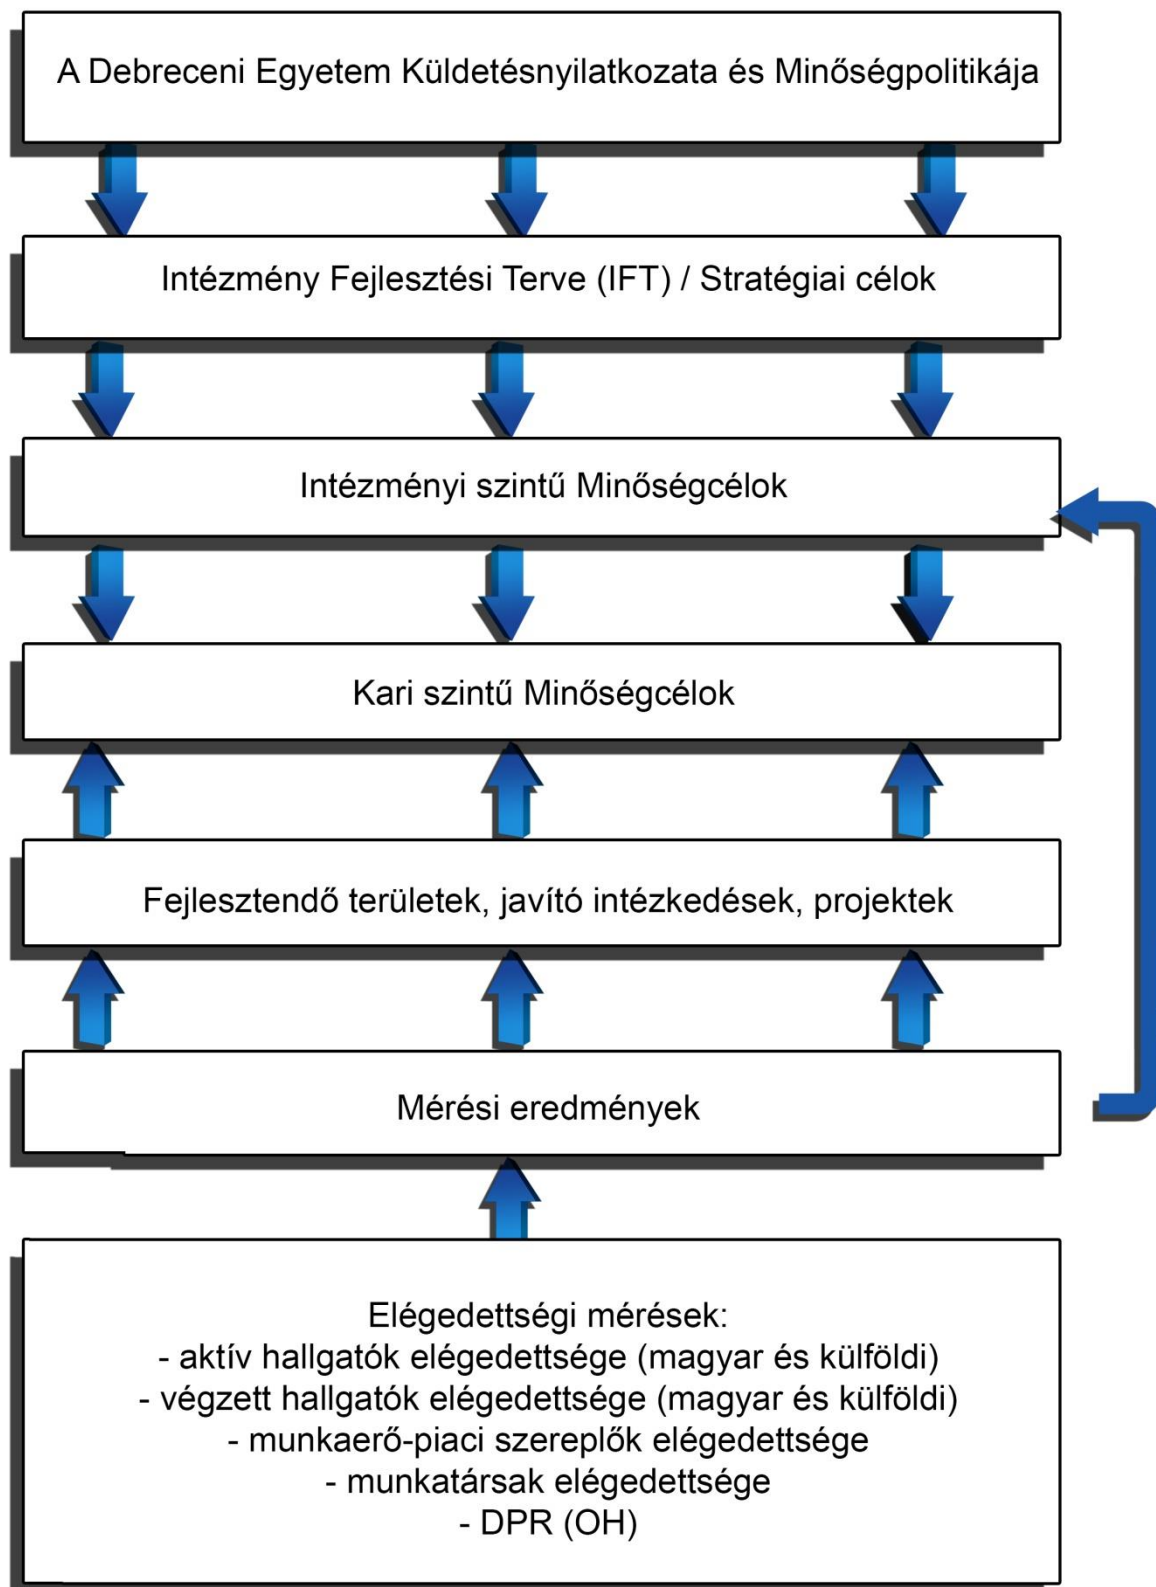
A Debreceni Egyetem Küldetésnyilatkozata és Minőségpolitikája

Intézmény Fejlesztési Terve (IFT) / Stratégiai célok

Intézményi szintű Minőségcélok

Kari szintű Minőségcélok

Fejlesztendő területek, javító intézkedések, projektek

Mérési eredmények

Elégedettségi mérések:
- aktív hallgatók elégedettsége (magyar és külföldi)
- végzett hallgatók elégedettsége (magyar és külföldi)
- munkaerő-piaci szereplők elégedettsége
- munkatársak elégedettsége
- DPR (OH)